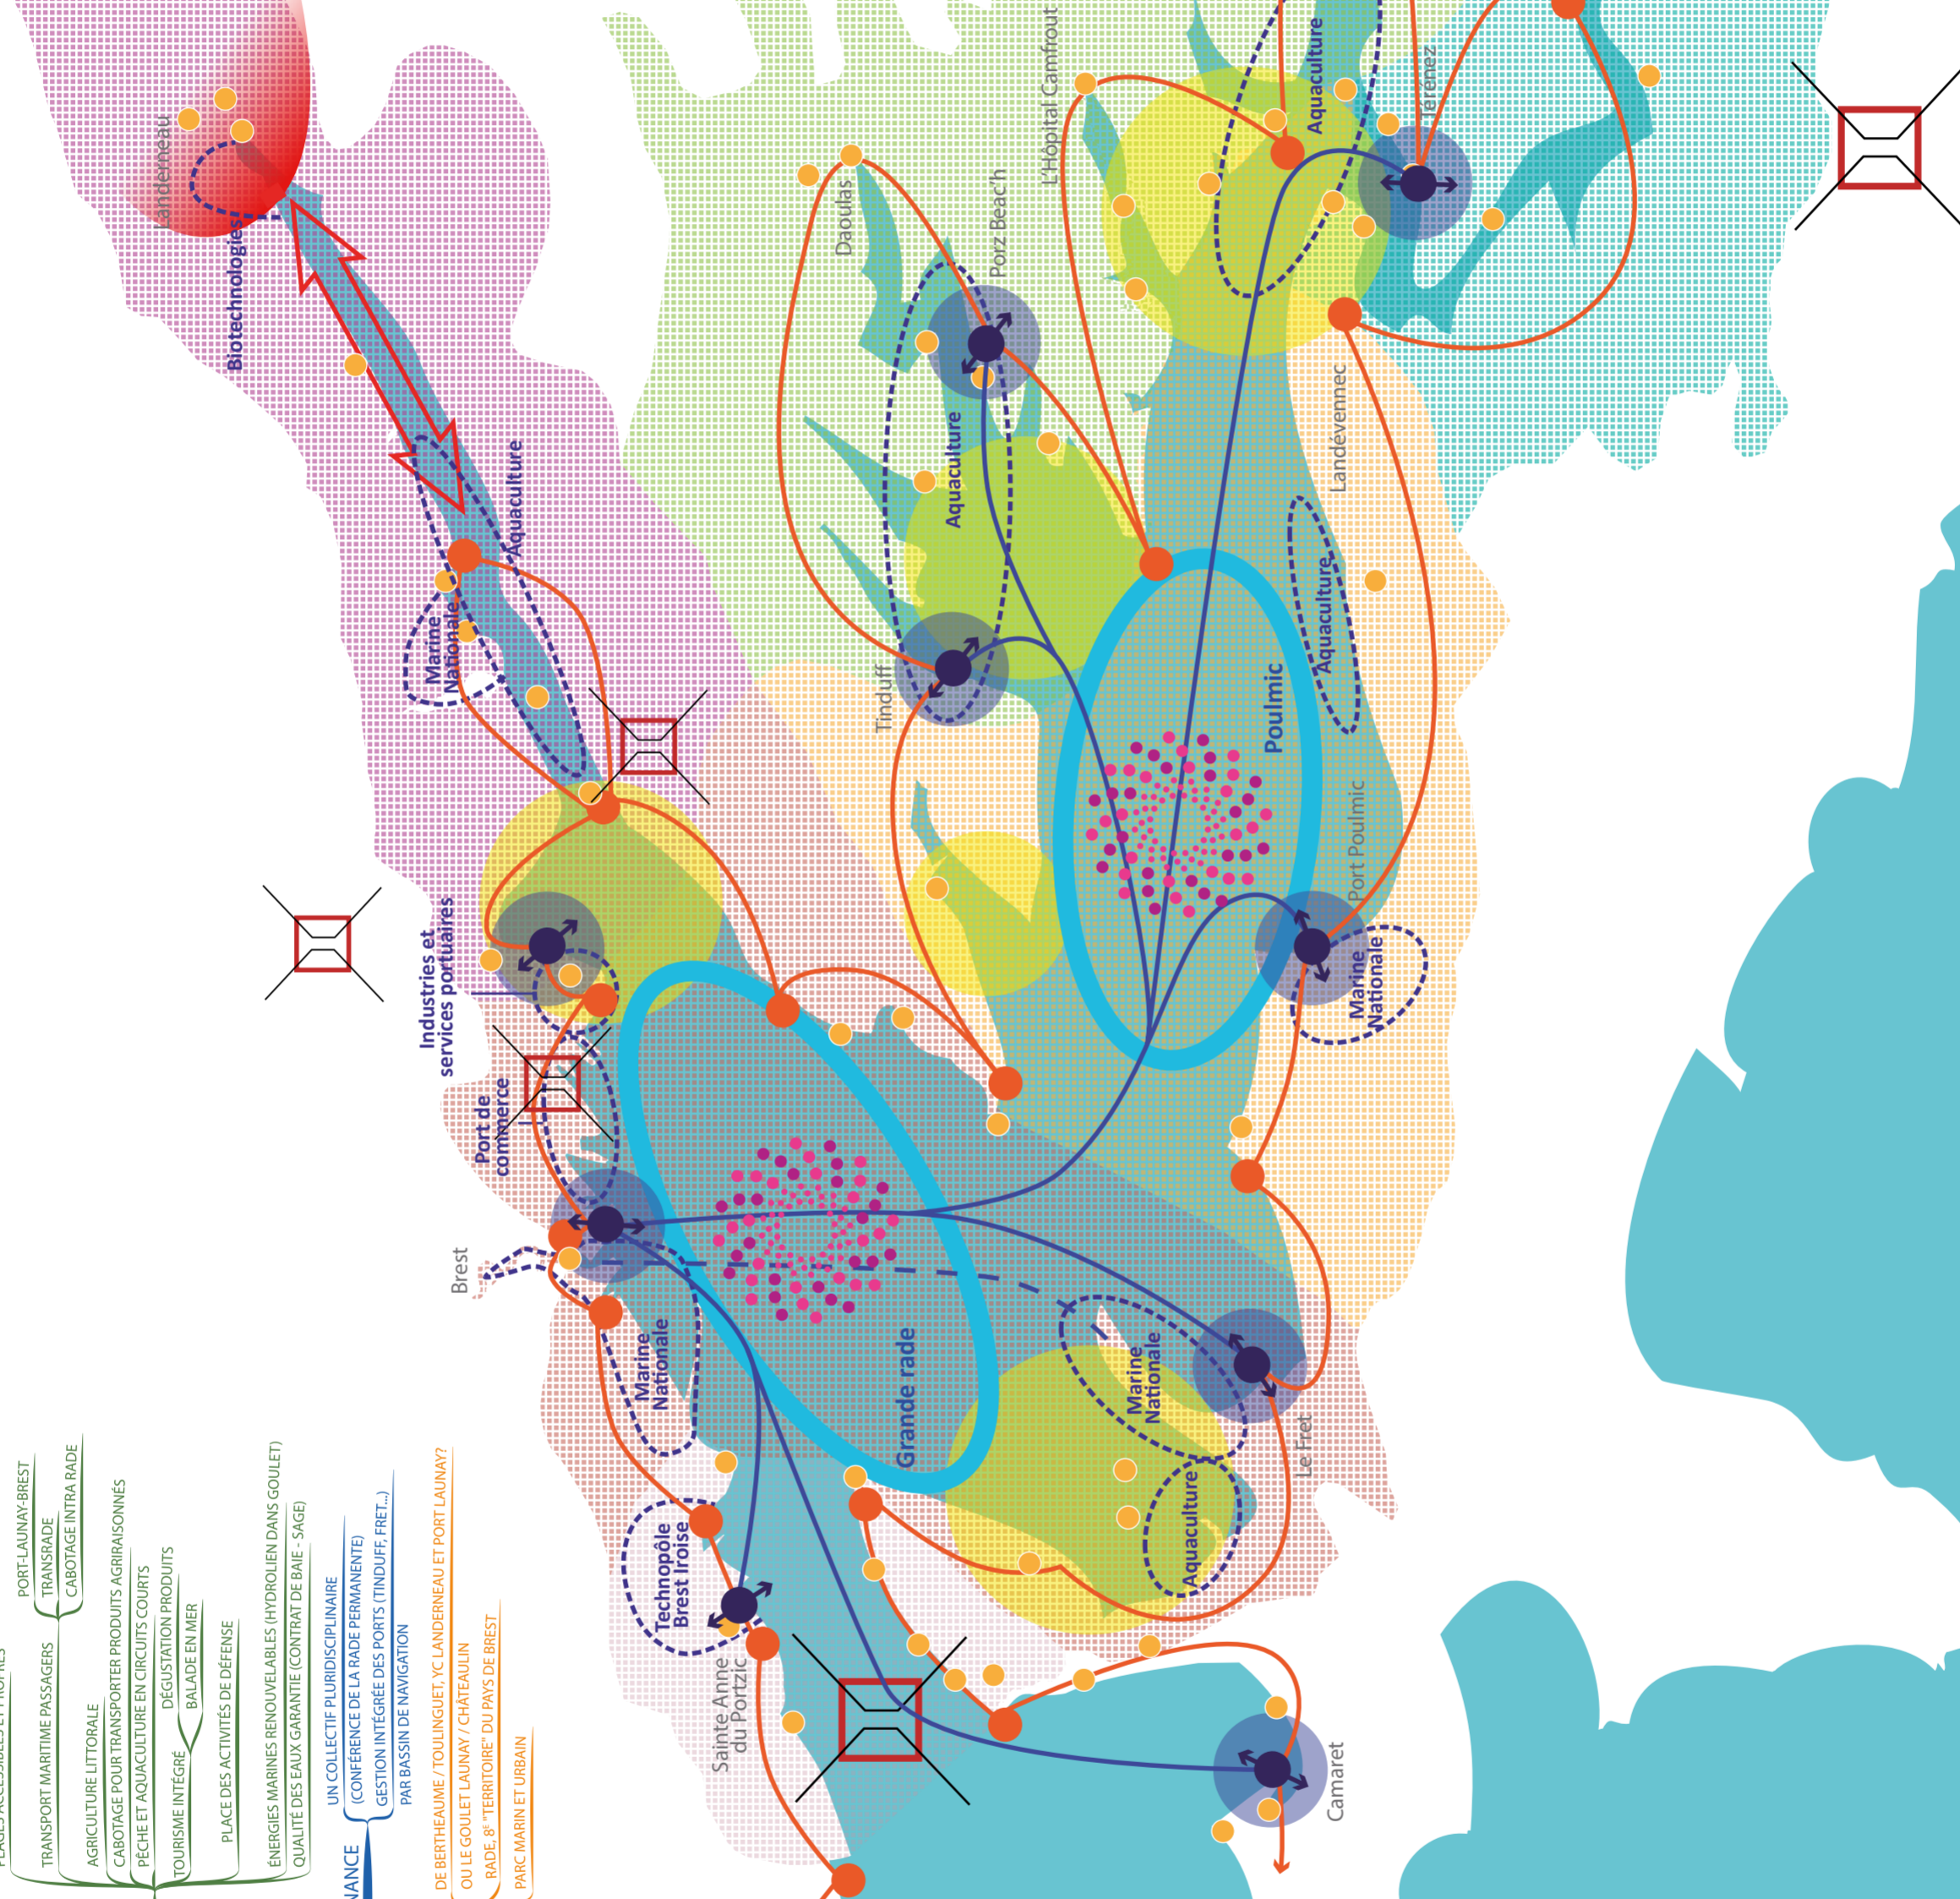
Landerneau
Biotechnologies
Aquaculture
Marine Nationale
Industries et services portuaires
Port de commerce
Brest
Marine Nationale
Technopôle Brest Iroise
Sainte Anne du Portzic
Daoulas
Porz Beac'h
L'Hôpital Camfrout
Aquaculture
Térénez
Aquaculture
Tinduff
Landévennec
Aquaculture
Poulmic
Port Poulmic
Marine Nationale
Grande rade
Marine Nationale
Aquaculture
Le Fret
Camaret
PLAGES ACCESSIBLES ET PROPRES
TRANSPORT MARITIME PASSAGERS
PORT-LAUNAY-BREST
TRANSRADE
CABOTAGE INTRA RADE
AGRICULTURE LITTORALE
CABOTAGE POUR TRANSPORTER PRODUITS AGRIRAISONNÉS
PÊCHE ET AQUACULTURE EN CIRCUITS COURTS
TOURISME INTÉGRÉ
DÉGUSTATION PRODUITS
BALADE EN MER
PLACE DES ACTIVITÉS DE DÉFENSE
ÉNERGIES MARINES RENOUVELABLES (HYDROLIEN DANS GOULET)
QUALITÉ DES EAUX GARANTIE (CONTRAT DE BAIE - SAGE)
NANCE
UN COLLECTIF PLURIDISCIPLINAIRE
(CONFÉRENCE DE LA RADE PERMANENTE)
GESTION INTÉGRÉE DES PORTS (TINDUFF, FRET...)
PAR BASSIN DE NAVIGATION
DE BERTHEAUME / TOULINGUET, YC LANDERNEAU ET PORT LAUNAY?
OU LE GOULET LAUNAY / CHÂTEAULIN
RADE, 8E "TERRITOIRE" DU PAYS DE BREST
PARC MARIN ET URBAIN